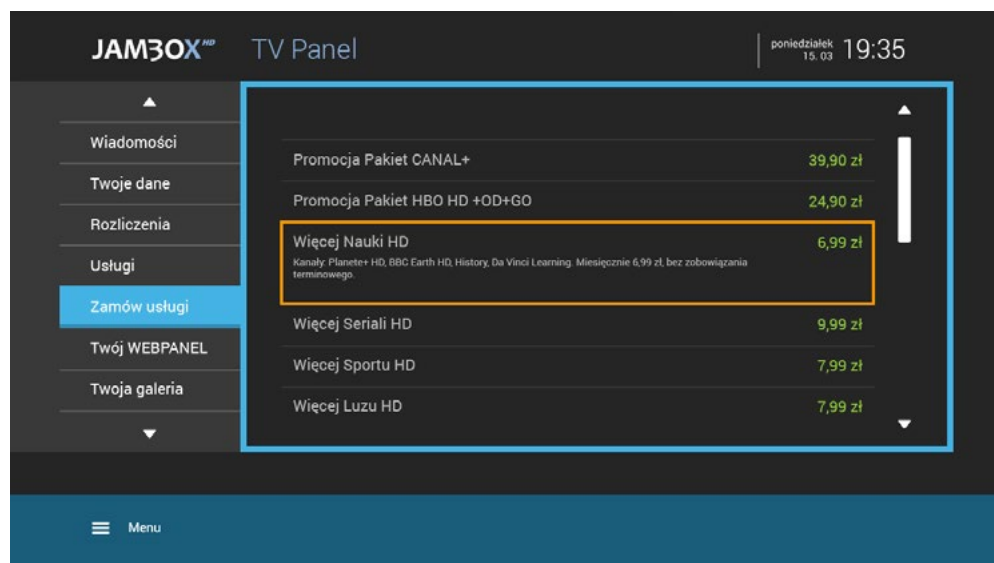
JAMBOX HD TV Panel

poniedziałek 15.03 19:35

Wiadomości
Twoje dane
Rozliczenia
Usługi
Zamów usługi
Twój WEBPANEL
Twoja galeria

Promocja Pakiet CANAL+ 39,90 zł
Promocja Pakiet HBO HD +OD+GO 24,90 zł
Więcej Nauki HD 6,99 zł
Kanały: Planete+ HD, BBC Earth HD, History, Da Vinci Learning. Miesięcznie 6,99 zł, bez zobowiązania terminowego.
Więcej Seriali HD 9,99 zł
Więcej Sportu HD 7,99 zł
Więcej Luzu HD 7,99 zł

Menu